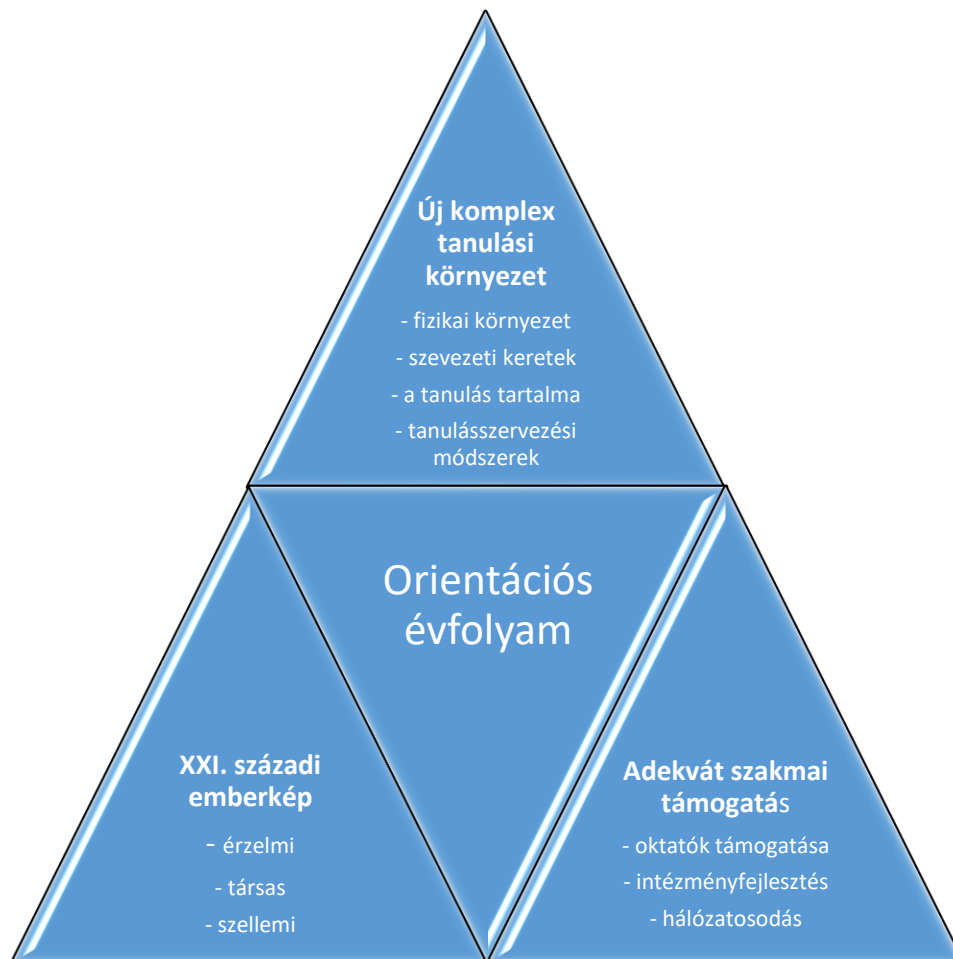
Új komplex tanulási környezet

- fizikai környezet
- szevezeti keretek
- a tanulás tartalma
- tanulásszervezési módszerek

Orientációs évfolyam

XXI. századi emberkép

- érzelmi
- társas
- szellemi

Adekvát szakmai támogatás

- oktatók támogatása
- intézményfejlesztés
- hálózatosodás